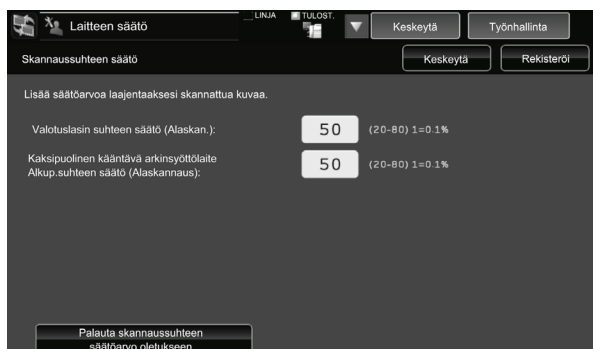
Laitteen säätö
LINJA
TULOST.
Keskeytä
Työnhallinta

Skannaussuhteen säätö
Keskeytä
Rekisteröi

Lisää säätöarvoa laajentaaksesi skannattua kuvaa.

Valotuslasin suhteen säätö (Alaskan.):
50
(20-80) 1=0.1%

Kaksipuolinen kääntävä arkinsyöttölaite Alkup.suhteen säätö (Alaskannaus):
50
(20-80) 1=0.1%

Palauta skannaussuhteen säätöarvo oletukseen